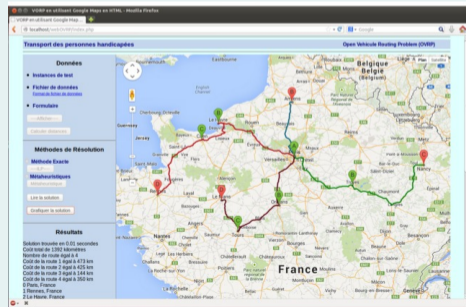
VRP en utilisant Google Maps en HTML - Mozilla Firefox
VRP en utilisant Google Maps...
localhost/web/VRP/index.php
Google

Transport des personnes handicapées
Open Vehicule Routing Problem (OVRP)

Données
Instances de test
Fichier de données
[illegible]
Formulaire
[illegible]
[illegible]

Méthodes de Résolution
Méthode Exacte
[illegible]
Métaheuristiques
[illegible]
Lire la solution
Graphique la solution

Résultats
Solution trouvée en 0.01 secondes
Coût total de 1392 kilomètres
Nombre de route égal à 4
Coût de la route 1 égal à 473 km
Coût de la route 2 égal à 425 km
Coût de la route 3 égal à 144 km
Coût de la route 4 égal à 350 km
0 Paris, France
3 Rennes, France
2 Le Havre, France

Plan
Satellite
Belgique
België
Belgium
Le Havre
Rouen
Caen
Paris
Versailles
Rennes
Le Mans
Tours
Orléans
Troyes
Nancy
Reims
Amiens
Lille
France
Luxembourg
Metz
Brest
Nantes
Angers